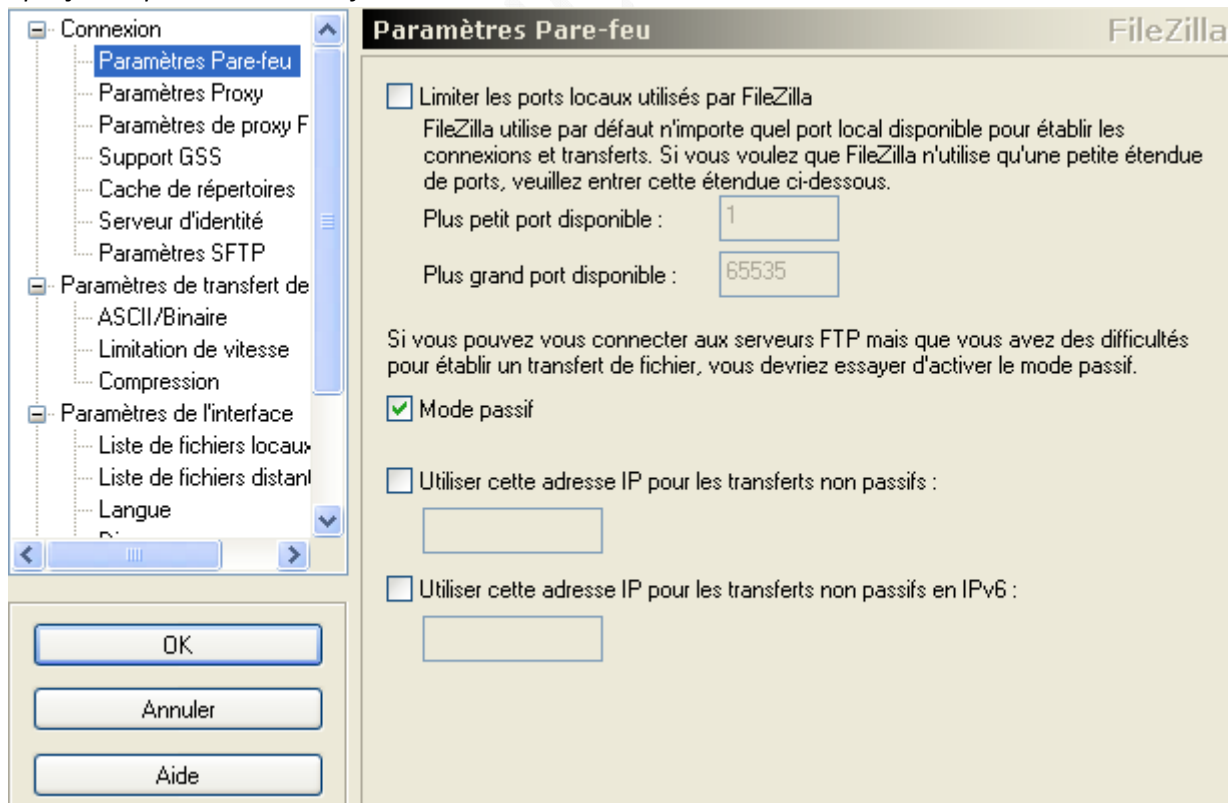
Connexion
Paramètres Pare-feu
Paramètres Proxy
Paramètres de proxy F
Support GSS
Cache de répertoires
Serveur d'identité
Paramètres SFTP
Paramètres de transfert de
ASCII/Binaire
Limitation de vitesse
Compression
Paramètres de l'interface
Liste de fichiers locaux
Liste de fichiers distant
Langue

OK

Annuler

Aide

Paramètres Pare-feu

FileZilla

Limiter les ports locaux utilisés par FileZilla

FileZilla utilise par défaut n'importe quel port local disponible pour établir les connexions et transferts. Si vous voulez que FileZilla n'utilise qu'une petite étendue de ports, veuillez entrer cette étendue ci-dessous.

Plus petit port disponible : 1

Plus grand port disponible : 65535

Si vous pouvez vous connecter aux serveurs FTP mais que vous avez des difficultés pour établir un transfert de fichier, vous devriez essayer d'activer le mode passif.

Mode passif

Utiliser cette adresse IP pour les transferts non passifs :

Utiliser cette adresse IP pour les transferts non passifs en IPv6 :